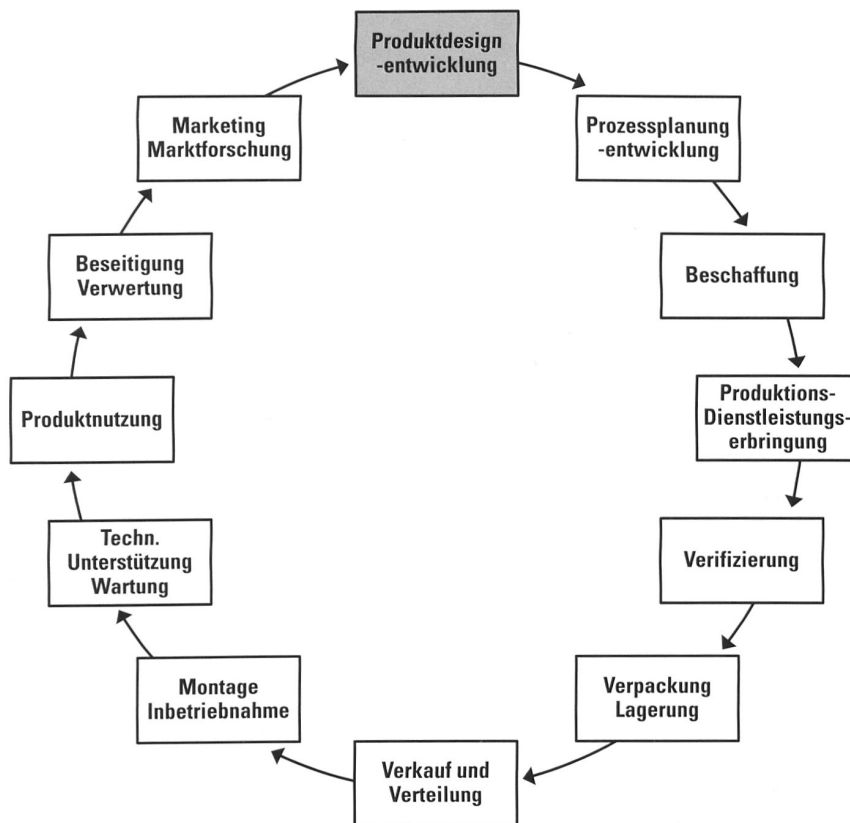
Produktdesign
-entwicklung

Prozessplanung
-entwicklung

Beschaffung

Produktions-
Dienstleistungs-
erbringung

Verifizierung

Verpackung
Lagerung

Verkauf und
Verteilung

Montage
Inbetriebnahme

Techn.
Unterstützung
Wartung

Produktnutzung

Beseitigung
Verwertung

Marketing
Marktforschung